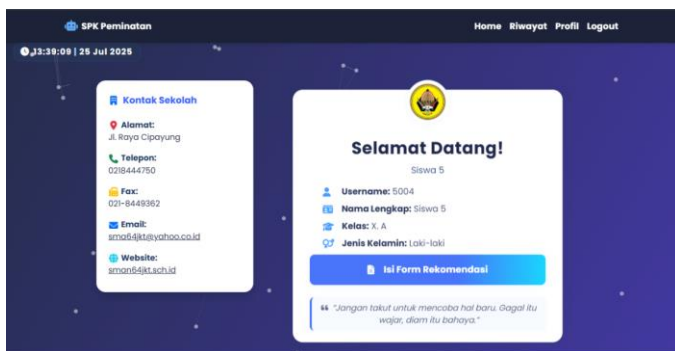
SPK Peminatan

Home Riwayat Profil Logout

13:39:09 | 25 Jul 2025

Kontak Sekolah

Alamat:
Jl. Raya Cipayung

Telepon:
0218444750

Fax:
021-8449362

Email:
sma64jkt@yahoo.co.id

Website:
sman64jkt.sch.id

Selamat Datang!

Siswa 5

Username: 5004

Nama Lengkap: Siswa 5

Kelas: X. A

Jenis Kelamin: Laki-laki

Isi Form Rekomendasi

"Jangan takut untuk mencoba hal baru. Gagal itu wajar, diam itu bahaya."